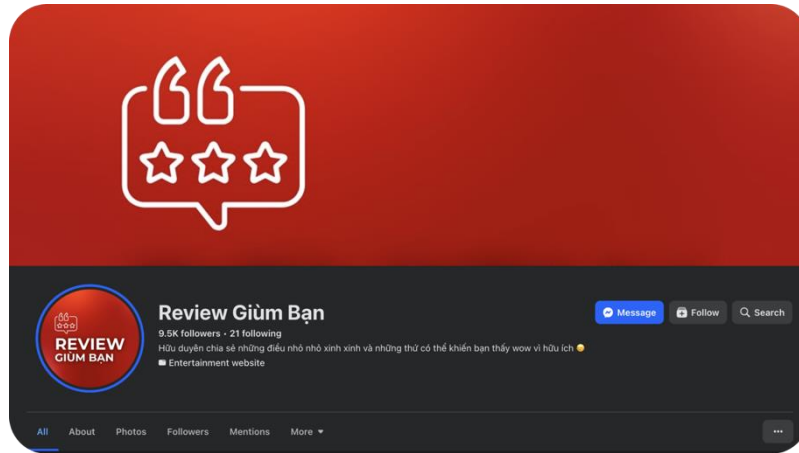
REVIEW
GIÙM BẠN

Review Giùm Bạn
9.5K followers • 21 following
Hữu duyên chia sẻ những điều nho nhỏ xinh xinh và những thứ có thể khiến bạn thấy wow vì hữu ích
Entertainment website

Message
Follow
Search

All
About
Photos
Followers
Mentions
More
...